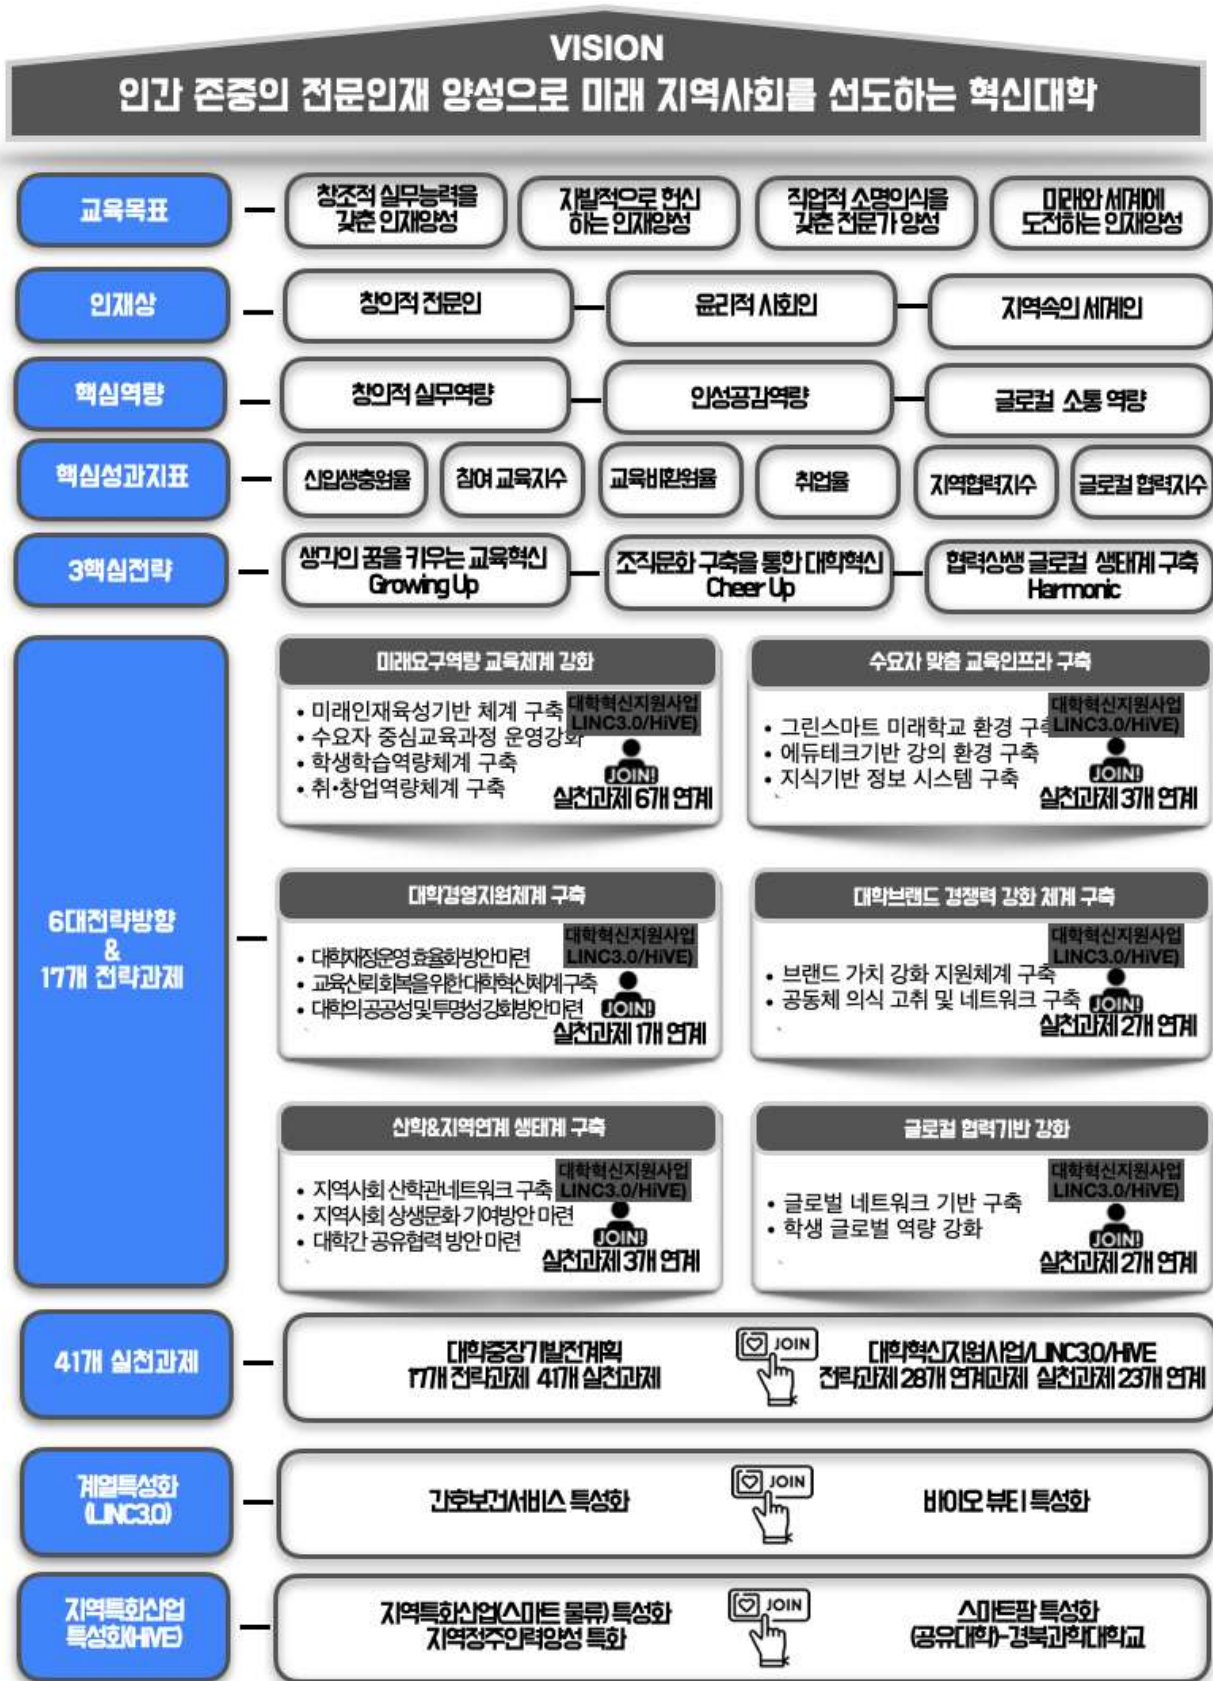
VISION
인간 존중의 전문인재 양성으로 미래 지역사회를 선도하는 혁신대학

교육목표
창조적 실무능력을 갖춘 인재양성
자발적으로 혁신하는 인재양성
직업적 소명의식을 갖춘 전문가 양성
미래와 세계에 도전하는 인재양성

인재상
창의적 전문인
윤리적 사회인
지역속의 세계인

핵심역량
창의적 실무역량
인성공감역량
글로컬 소통 역량

핵심성과지표
신입생충원율
참여 교육지수
교육비환원율
취업율
지역협력지수
글로컬 협력지수

3핵심전략
생각의 꿈을 키우는 교육혁신 Growing Up
조직문화 구축을 통한 대학혁신 Cheer Up
협력상생 글로컬 생태계 구축 Harmonic

6대전략방향 & 17개 전략과제

미래요구역량 교육체계 강화
• 미래인재육성기반 체계 구축
• 수요자 중심교육과정 운영강화
• 학생학습역량체계 구축
• 취·창업역량체계 구축
대학혁신지원사업 LINC3.0/HiVE
JOIN!
실천과제 6개 연계

수요자 맞춤 교육인프라 구축
• 그린스마트 미래학교 환경 구축
• 에듀테크기반 강의 환경 구축
• 지식기반 정보 시스템 구축
대학혁신지원사업 LINC3.0/HiVE
JOIN!
실천과제 3개 연계

대학경영지원체계 구축
• 대학재정운영효율화방안마련
• 교육신뢰회복을위한대학혁신체계구축
• 대학의공공성및투명성강화방안마련
대학혁신지원사업 LINC3.0/HiVE
JOIN!
실천과제 1개 연계

대학브랜드 경쟁력 강화 체계 구축
• 브랜드 가치 강화 지원체계 구축
• 공동체 의식 고취 및 네트워크 구축
대학혁신지원사업 LINC3.0/HiVE
JOIN!
실천과제 2개 연계

산학&지역연계 생태계 구축
• 지역사회 산학관네트워크 구축
• 지역사회 상생문화 기여방안 마련
• 대학간 공유협력 방안 마련
대학혁신지원사업 LINC3.0/HiVE
JOIN!
실천과제 3개 연계

글로컬 협력기반 강화
• 글로벌 네트워크 기반 구축
• 학생 글로벌 역량 강화
대학혁신지원사업 LINC3.0/HiVE
JOIN!
실천과제 2개 연계

41개 실천과제
대학중장기발전계획 17개 전략과제 41개 실천과제
JOIN
대학혁신지원사업/LINC3.0/HiVE 전략과제 28개 연계과제 실천과제 23개 연계

계열특성화 (LINC3.0)
간호보건서비스 특성화
JOIN
바이오 뷰티 특성화

지역특화산업 특성화(HiVE)
지역특화산업(스마트 물류) 특성화 지역정주인력양성 특화
JOIN
스마트팜 특성화 (공유대학)-경북과학대학교